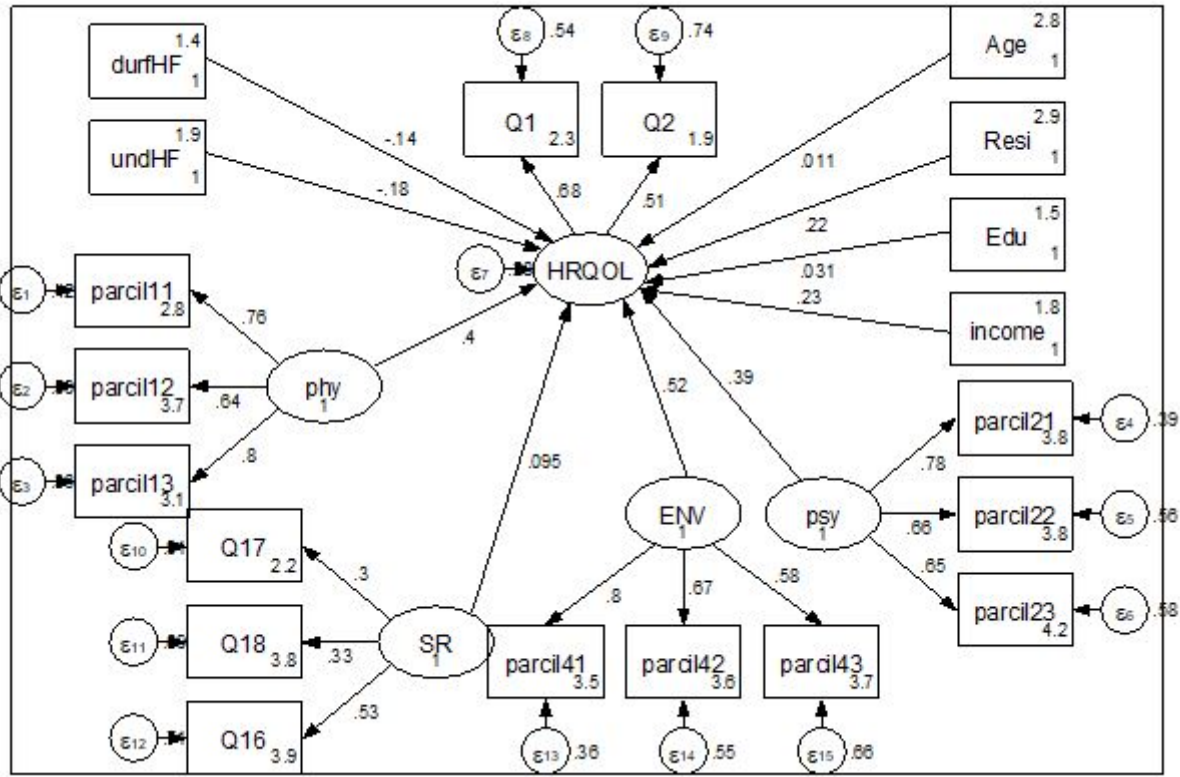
durfHF 1.4 1

undHF 1.9 1

$\varepsilon_8$ .54

$\varepsilon_9$ .74

Q1 2.3

Q2 1.9

Age 2.8 1

Resi 2.9 1

Edu 1.5 1

income 1.8 1

-.14

-.18

.68

.51

.011

.22

.031

.23

$\varepsilon_7$

HRQOL

$\varepsilon_1$ parcil11 2.8

$\varepsilon_2$ parcil12 3.7

$\varepsilon_3$ parcil13 3.1

.76

.64

.8

phy 1

.4

.52

.39

parcil21 3.8 $\varepsilon_4$ .39

parcil22 3.8 $\varepsilon_5$ .56

parcil23 4.2 $\varepsilon_6$ .58

.78

.66

.65

psy 1

.095

ENV 1

$\varepsilon_{10}$ Q17 2.2

$\varepsilon_{11}$ Q18 3.8

$\varepsilon_{12}$ Q16 3.9

.3

.33

.53

SR 1

.8

.67

.58

parcil41 3.5

parcil42 3.6

parcil43 3.7

$\varepsilon_{13}$ .36

$\varepsilon_{14}$ .55

$\varepsilon_{15}$ .66